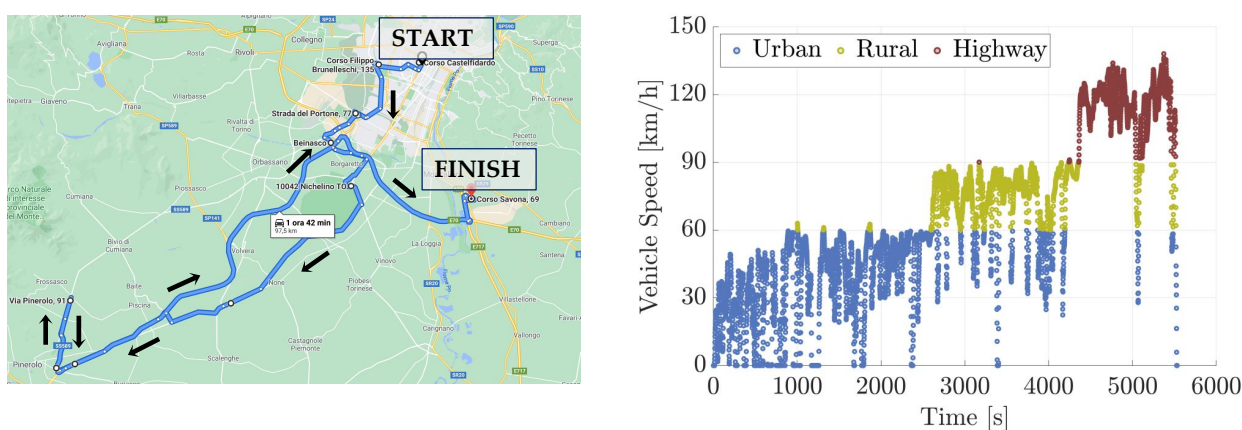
START

FINISH

Collegno
Rivoli
Corso Filippo Brunelleschi, 135
Corso Castelfidardo
Strada del Portone, 77
Beinasco
10042 Nichelino TO
Corso Savona, 69
1 ora 42 min
97,5 km
Via Pinerolo, 91
Pinerolo
Giaveno
Trana
Villarbasse
Rivalta di Torino
Orbassano
Borgaretto
Piossasco
Cumiana
Volvera
None
Vinovo
La Loggia
Piobesi Torinese
Candiolo
Carignano
Villastellone
Castagnole Piemonte
Scalenghe
Airasca
Piscina
Frossasco
Baudenasca
Superga
Pino Torinese
Pecetto Torinese
Moncalieri
Santena
Vallongo
Alpignano
Rosta
Bivio di Cumiana
Baite
Parco Naturale di interesse provinciale del Monte...
Trofarello

Urban
Rural
Highway

Vehicle Speed [km/h]
150
120
90
60
30
0
0
1000
2000
3000
4000
5000
6000
Time [s]